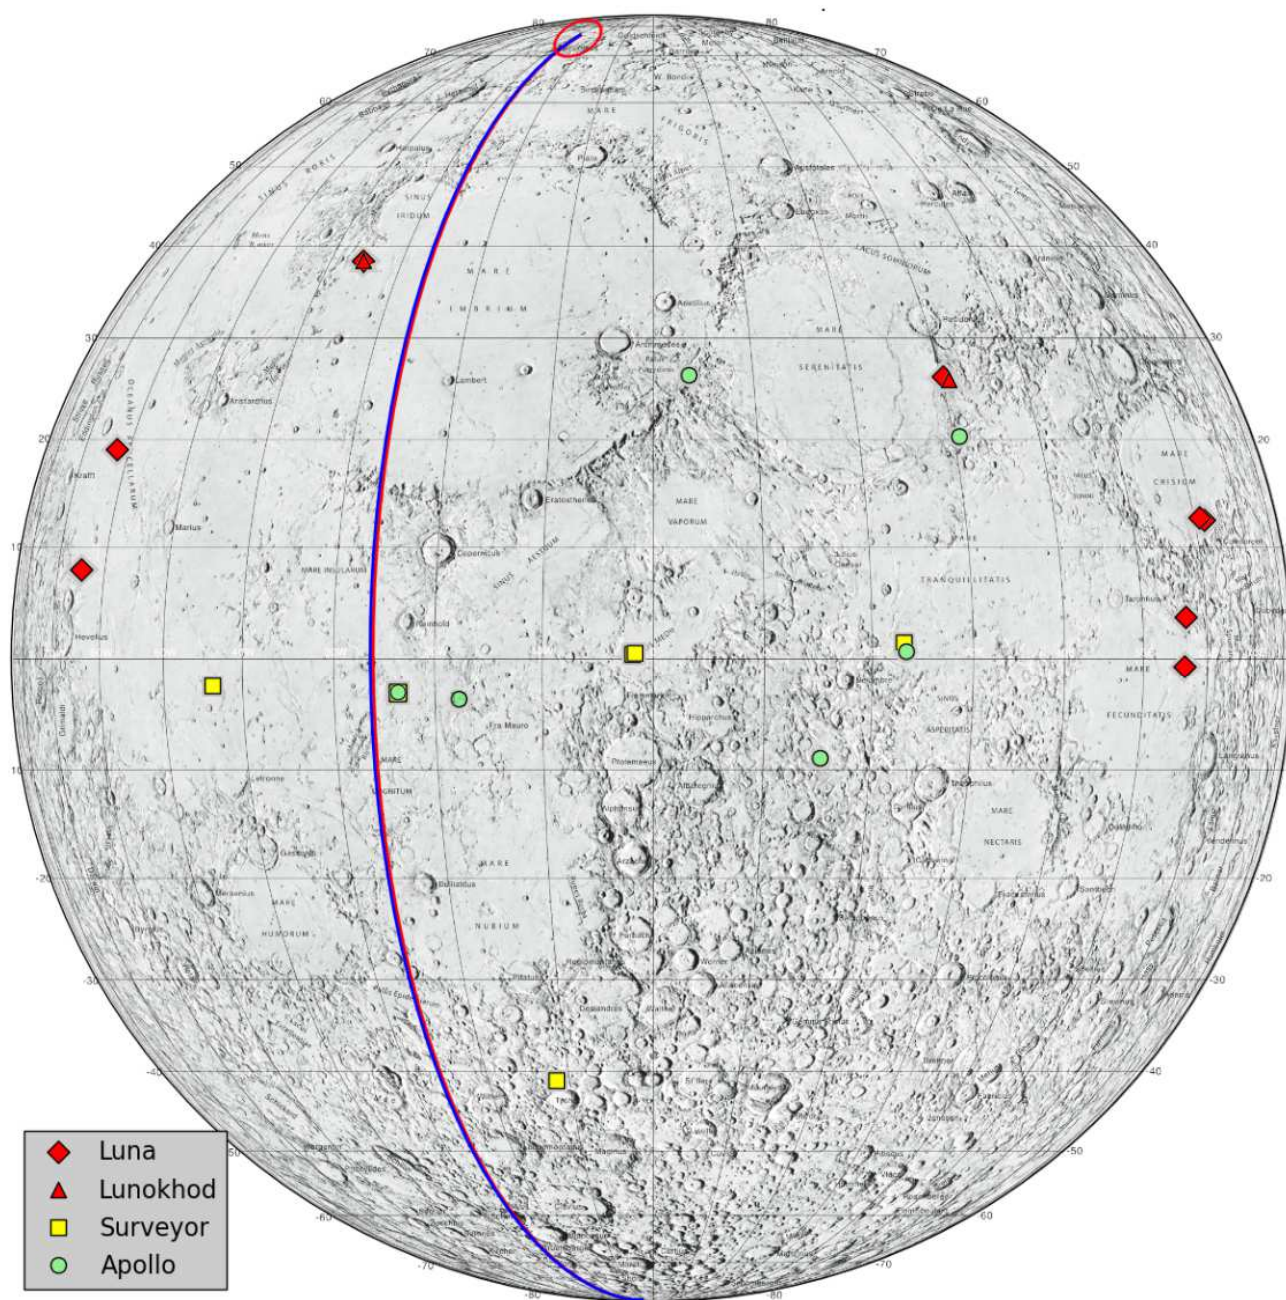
80
80
70
70
60
60
50
50
40
40
30
30
20
20
10
10
-10
-10
-20
-20
-30
-30
-40
-40
-50
-50
-60
-60
-70
-70
-80
-80

MARE FRIGORIS
SINUS RORIS
SINUS IRIDUM
MARE IMBRIUM
MARE SERENITATIS
LACUS SOMNIORUM
OCEANUS PROCELLARUM
MARE CRISIUM
MARE VAPORUM
SINUS AESTUUM
MARE INSULARUM
MARE TRANQUILLITATIS
MARE FECUNDITATIS
SINUS ASPERITATIS
MARE COGNITUM
MARE NECTARIS
MARE NUBIUM
MARE HUMORUM

Plato
Archimedes
Aristillus
Aristarchus
Lambert
Eratosthenes
Copernicus
Marius
Kepler
Hevelius
Posidonius
Fra Mauro
Hipparchus
Ptolemaeus
Alphonsus
Arzachel
Theophilus
Bullialdus
Gassendi
Tycho
Letronne
Grimaldi
Langrenus
Maginus
Clavius

Luna
Lunokhod
Surveyor
Apollo